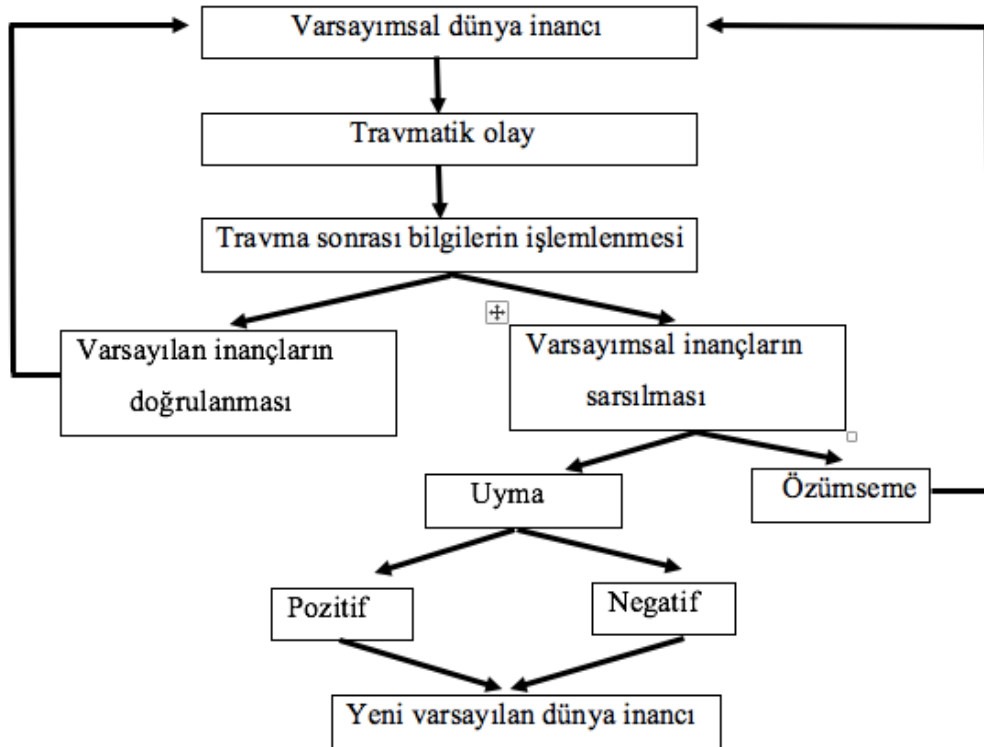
Varsayımsal dünya inancı

Travmatik olay

Travma sonrası bilgilerin işlemlenmesi

Varsayılan inançların doğrulanması

Varsayımsal inançların sarsılması

Uyma

Özümseme

Pozitif

Negatif

Yeni varsayılan dünya inancı